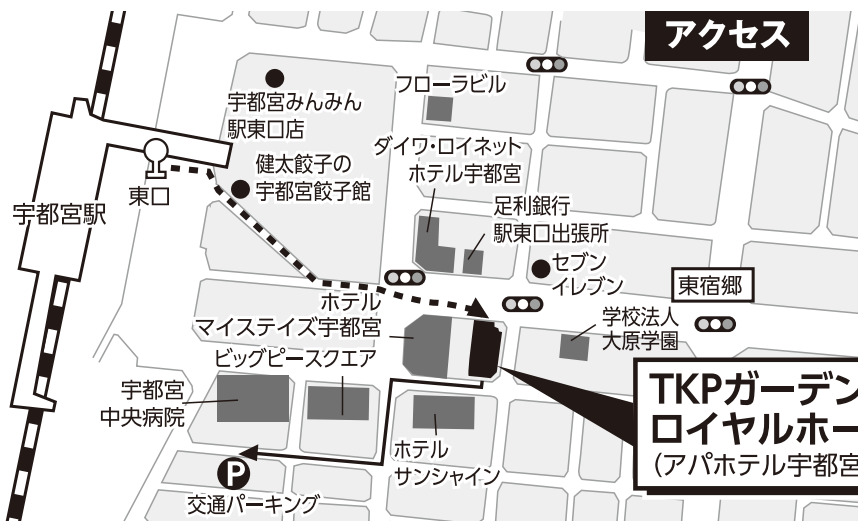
アクセス

宇都宮みんみん駅東口店

フローラビル

ダイワ・ロイネットホテル宇都宮

健太餃子の宇都宮餃子館

東口

宇都宮駅

足利銀行駅東口出張所

セブンイレブン

東宿郷

ホテルマイステイズ宇都宮

学校法人大原学園

ビッグピースクエア

宇都宮中央病院

TKPガーデン
ロイヤルホー
(アパホテル宇都宮

ホテルサンシャイン

P

交通パーキング